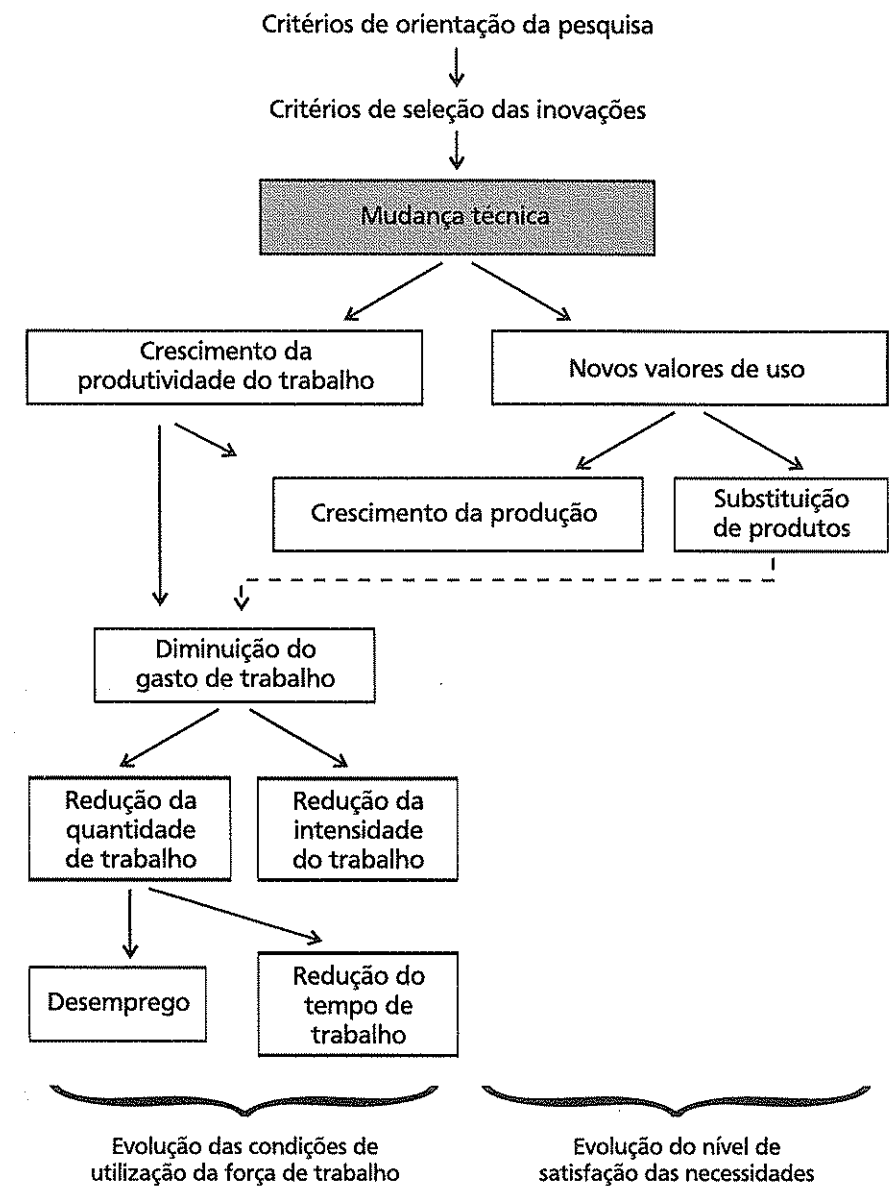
Critérios de orientação da pesquisa

Critérios de seleção das inovações

Mudança técnica

Crescimento da produtividade do trabalho

Novos valores de uso

Crescimento da produção

Substituição de produtos

Diminuição do gasto de trabalho

Redução da quantidade de trabalho

Redução da intensidade do trabalho

Desemprego

Redução do tempo de trabalho

Evolução das condições de utilização da força de trabalho

Evolução do nível de satisfação das necessidades